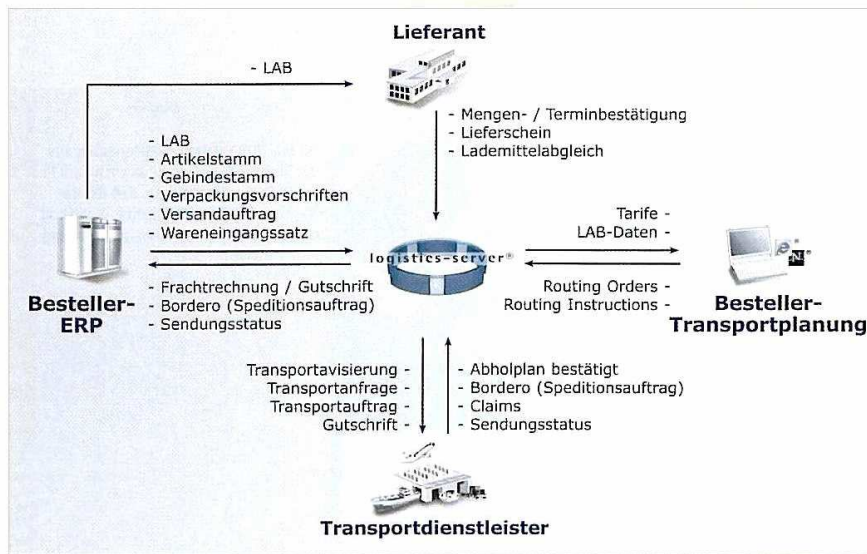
Lieferant

- LAB

- Mengen- / Terminbestätigung
- Lieferschein
- Lademittelabgleich

- LAB
- Artikelstamm
- Gebindestamm
- Verpackungsvorschriften
- Versandauftrag
- Wareneingangssatz

- Frachtrechnung / Gutschrift
- Bordero (Speditionsauftrag)
- Sendungsstatus

Besteller-ERP

logistics-server®

Tarife -
LAB-Daten -

Routing Orders -
Routing Instructions -

Besteller-Transportplanung

Transportavisierung -
Transportanfrage -
Transportauftrag -
Gutschrift -

- Abholplan bestätigt
- Bordero (Speditionsauftrag)
- Claims
- Sendungsstatus

Transportdienstleister